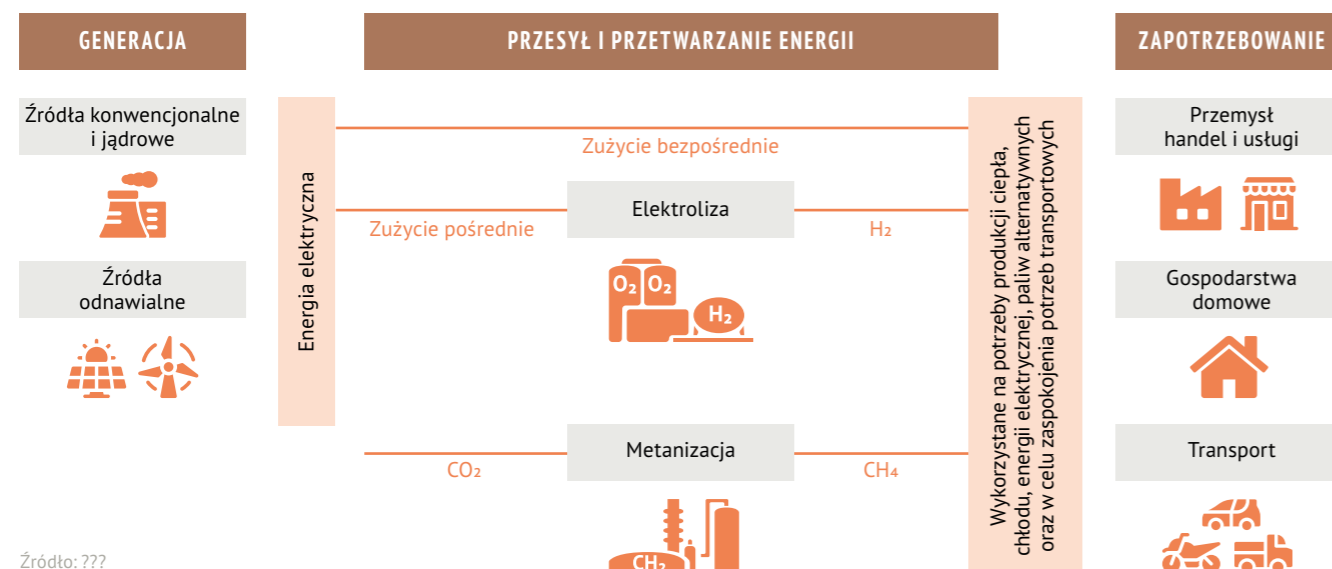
GENERACJA

PRZESYŁ I PRZETWARZANIE ENERGII

ZAPOTRZEBOWANIE

Źródła konwencjonalne i jądrowe

Źródła odnawialne

Energia elektryczna

Zużycie bezpośrednie

Zużycie pośrednie

Elektroliza

$H_2$

$O_2$ $O_2$

$H_2$

Metanizacja

$CO_2$

$CH_4$

$CH_4$

Wykorzystane na potrzeby produkcji ciepła, chłodu, energii elektrycznej, paliw alternatywnych oraz w celu zaspokojenia potrzeb transportowych

Przemysł handel i usługi

Gospodarstwa domowe

Transport

Źródło: ???